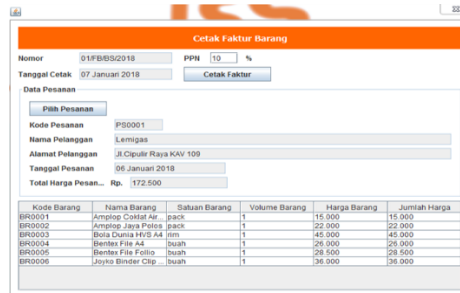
Cetak Faktur Barang

Nomor 01/FB/BS/2018 PPN 10 %

Tanggal Cetak 07 Januari 2018 Cetak Faktur

Data Pesanan

Pilih Pesanan

Kode Pesanan PS0001

Nama Pelanggan Lemigas

Alamat Pelanggan Jl.Cipulir Raya KAV 109

Tanggal Pesanan 06 Januari 2018

Total Harga Pesan... Rp. 172.500

| Kode Barang | Nama Barang | Satuan Barang | Volume Barang | Harga Barang | Jumlah Harga |
|---|---|---|---|---|---|
| BR0001 | Amplop Coklat Air... | pack | 1 | 15.000 | 15.000 |
| BR0002 | Amplop Jaya Polos | pack | 1 | 22.000 | 22.000 |
| BR0003 | Bola Dunia HVS A4 | rim | 1 | 45.000 | 45.000 |
| BR0004 | Bentex File A4 | buah | 1 | 26.000 | 26.000 |
| BR0005 | Bentex File Follio | buah | 1 | 28.500 | 28.500 |
| BR0006 | Joyko Binder Clip ... | buah | 1 | 36.000 | 36.000 |